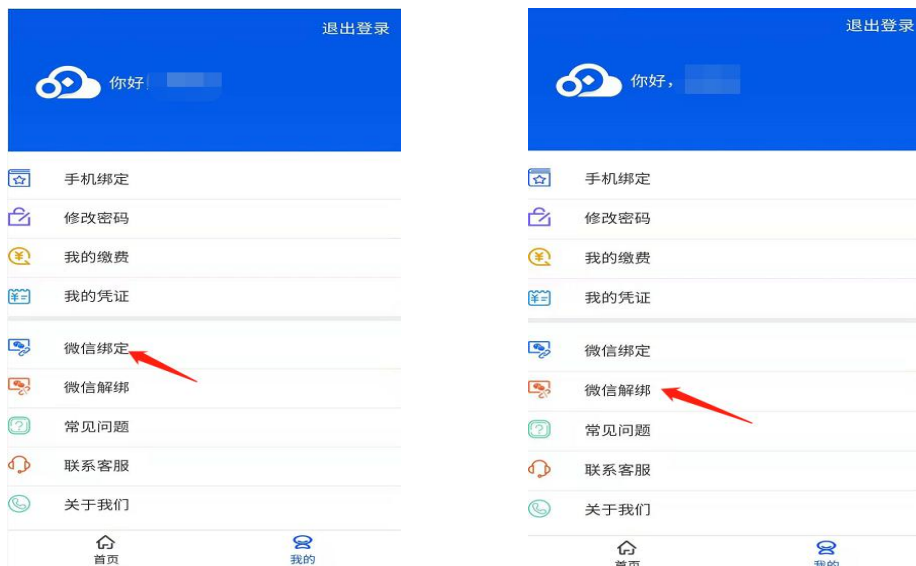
退出登录

你好

手机绑定

修改密码

我的缴费

我的凭证

微信绑定

微信解绑

常见问题

联系客服

关于我们

首页

我的

退出登录

你好，

手机绑定

修改密码

我的缴费

我的凭证

微信绑定

微信解绑

常见问题

联系客服

关于我们

首页

我的